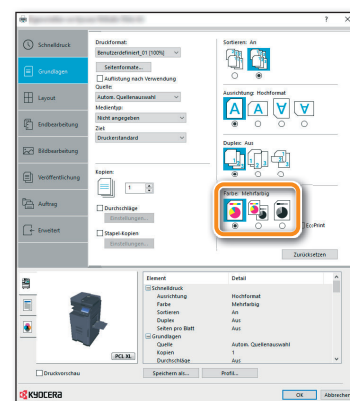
?

Schnelldruck

Grundlagen

Layout

Endbearbeitung

Bildbearbeitung

Veröffentlichung

Auftrag

Erweitert

Druckformat:
Benutzerdefiniert_01 [100%]
Seitenformate...
Auflistung nach Verwendung
Quelle:
Autom. Quellenauswahl
Medientyp:
Nicht angegeben
Ziel:
Druckerstandard

Kopien:
1

Durchschläge
Einstellungen...

Stapel-Kopien
Einstellungen...

Sortieren: An

Ausrichtung: Hochformat

Duplex: Aus

Farbe: Mehrfarbig

EcoPrint

Zurücksetzen

PCL XL

| Element | Detail |
|---|---|
| Schnelldruck | |
| Ausrichtung | Hochformat |
| Farbe | Mehrfarbig |
| Sortieren | An |
| Duplex | Aus |
| Seiten pro Blatt | Aus |
| Grundlagen | |
| Quelle | Autom. Quellenauswahl |
| Kopien | 1 |
| Durchschläge | Aus |

Druckvorschau

Speichern als...

Profil...

KYOCERA

OK

Abbrechen